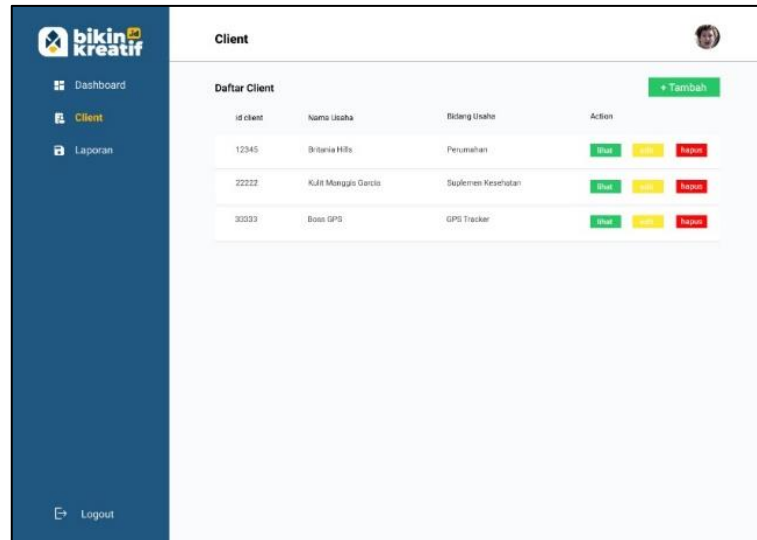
bikin kreatif

Dashboard
Client
Laporan

Logout

Client

Daftar Client

+ Tambah

| id client | Nama Usaha | Bidang Usaha | Action |
|---|---|---|---|
| 12345 | Britania Hills | Perumahan | lihat edit hapus |
| 22222 | Kulit Manggis Garcia | Suplemen Kesehatan | lihat edit hapus |
| 33333 | Boss GPS | GPS Tracker | lihat edit hapus |